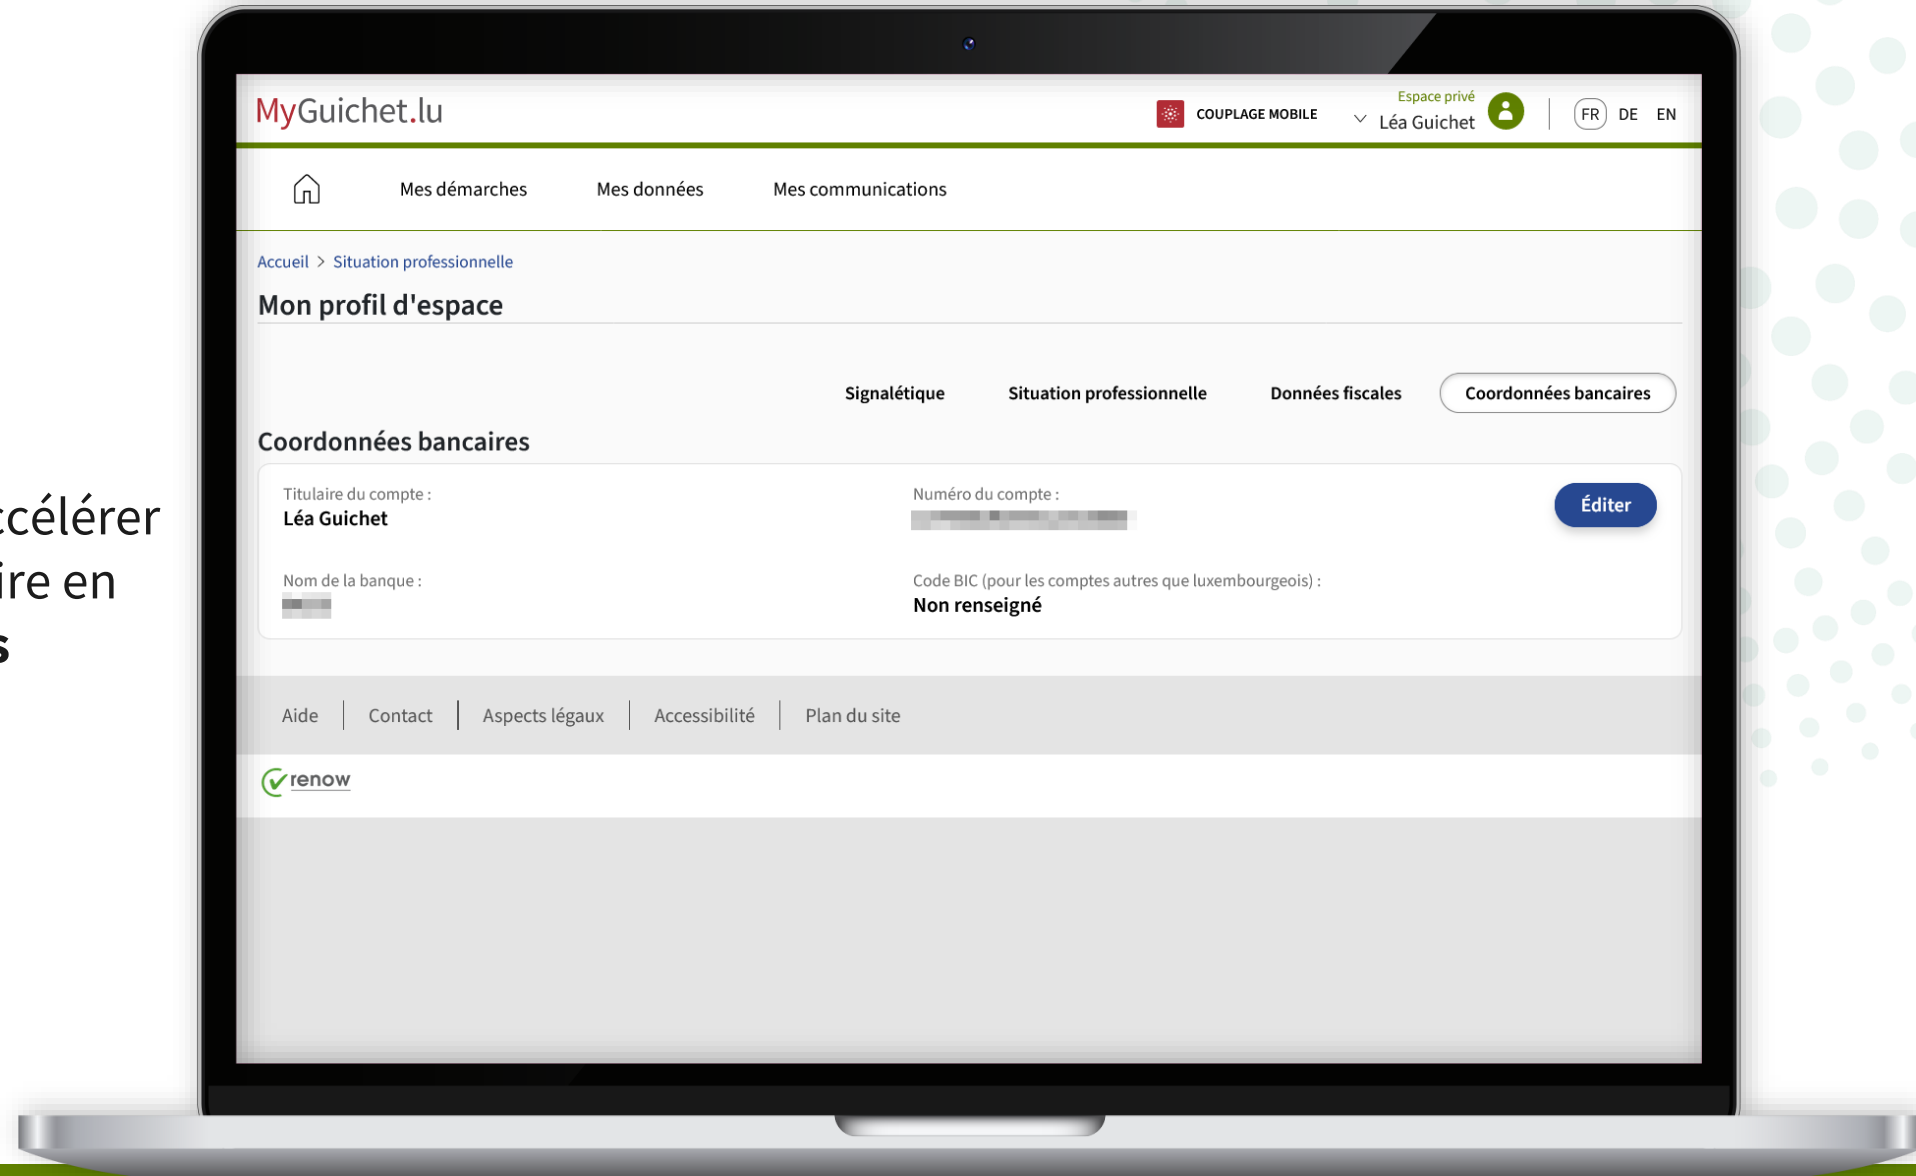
ccélérer
ire en
s

MyGuichet.lu

COUPLAGE MOBILE

Espace privé
Léa Guichet

FR DE EN

Mes démarches Mes données Mes communications

Accueil > Situation professionnelle

Mon profil d'espace

Signalétique Situation professionnelle Données fiscales Coordonnées bancaires

Coordonnées bancaires

Titulaire du compte :
Léa Guichet

Numéro du compte :
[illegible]

Éditer

Nom de la banque :
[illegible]

Code BIC (pour les comptes autres que luxembourgeois) :
Non renseigné

Aide | Contact | Aspects légaux | Accessibilité | Plan du site

renow